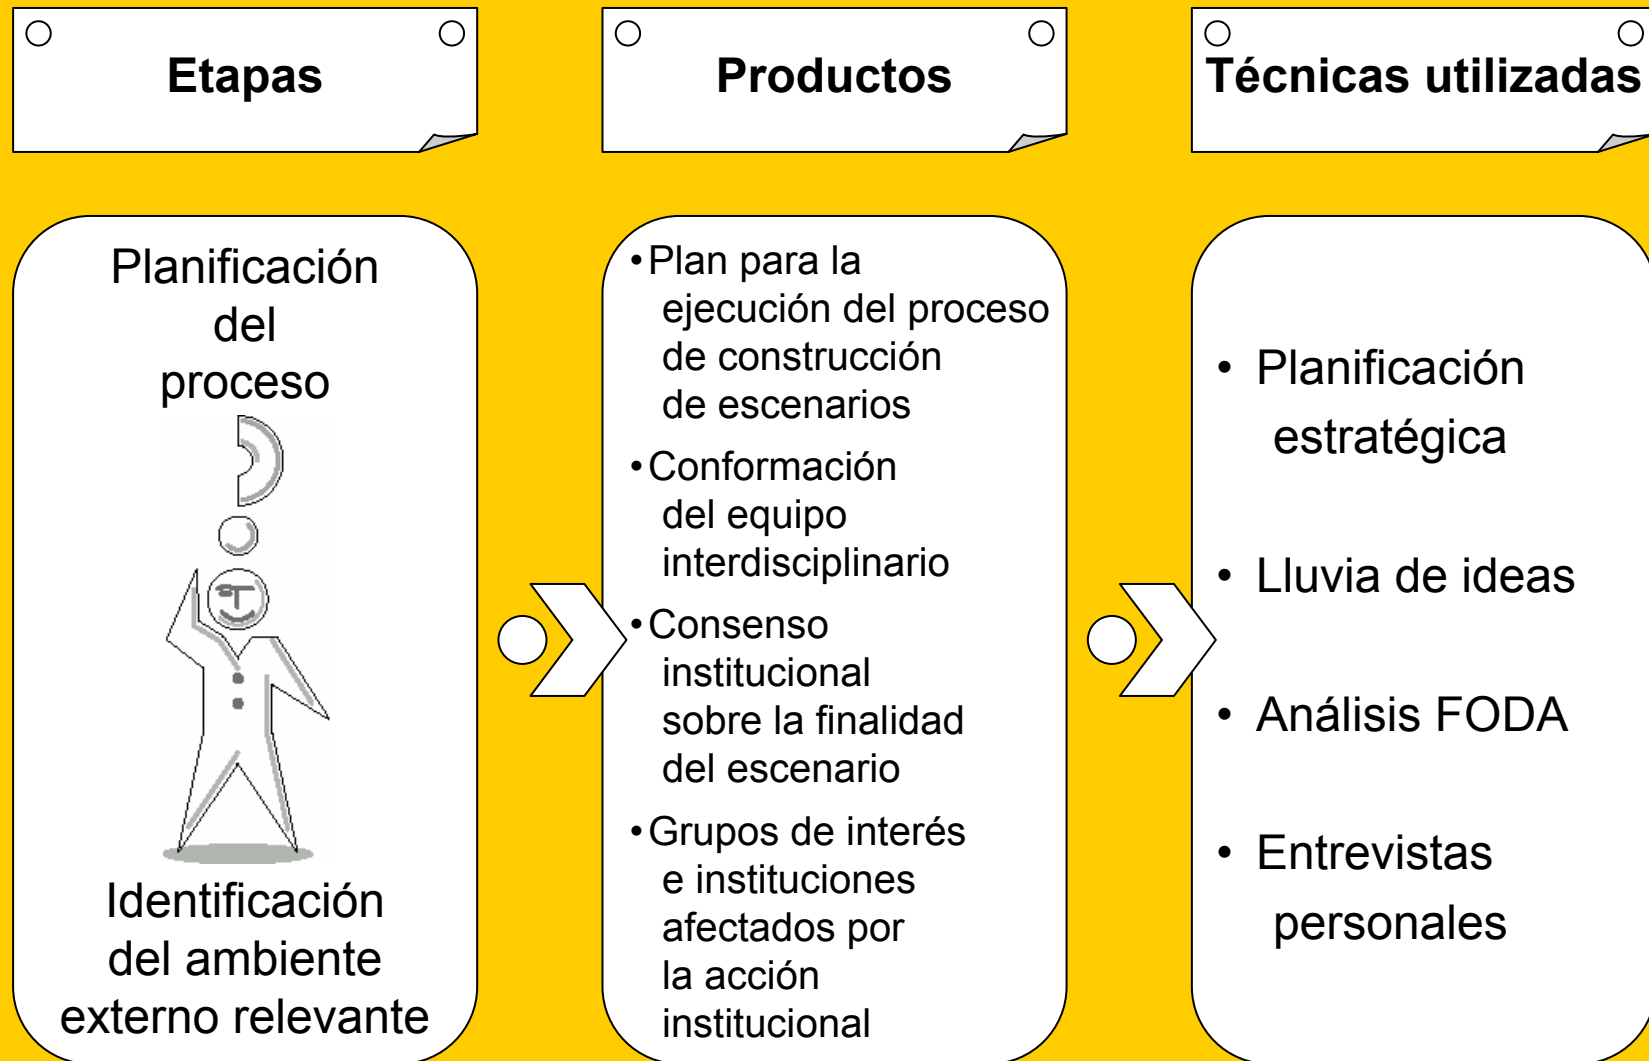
Etapas

Productos

Técnicas utilizadas

Planificación del proceso

Identificación del ambiente externo relevante

• Plan para la ejecución del proceso de construcción de escenarios

• Conformación del equipo interdisciplinario

• Consenso institucional sobre la finalidad del escenario

• Grupos de interés e instituciones afectados por la acción institucional

• Planificación estratégica

• Lluvia de ideas

• Análisis FODA

• Entrevistas personales